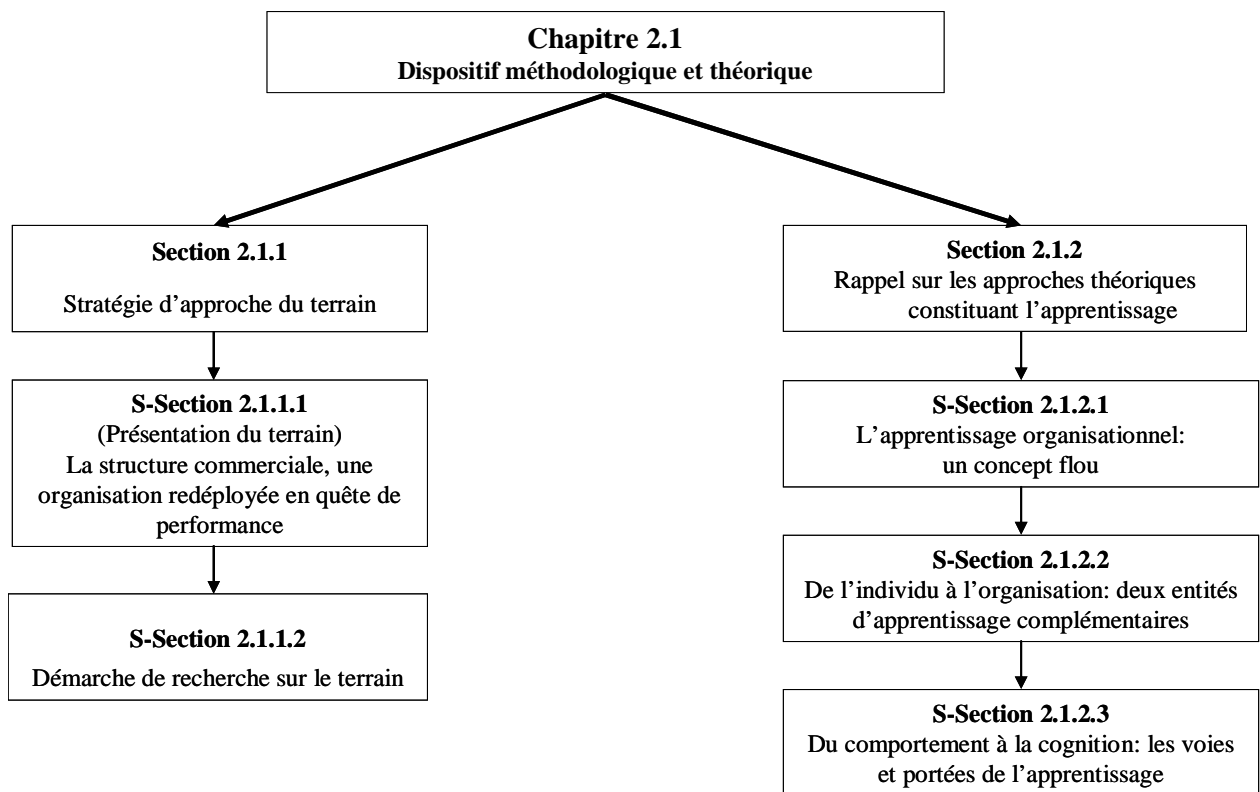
Chapitre 2.1
Dispositif méthodologique et théorique

Section 2.1.1
Stratégie d'approche du terrain

S-Section 2.1.1.1
(Présentation du terrain)
La structure commerciale, une organisation redéployée en quête de performance

S-Section 2.1.1.2
Démarche de recherche sur le terrain

Section 2.1.2
Rappel sur les approches théoriques constituant l'apprentissage

S-Section 2.1.2.1
L'apprentissage organisationnel: un concept flou

S-Section 2.1.2.2
De l'individu à l'organisation: deux entités d'apprentissage complémentaires

S-Section 2.1.2.3
Du comportement à la cognition: les voies et portées de l'apprentissage